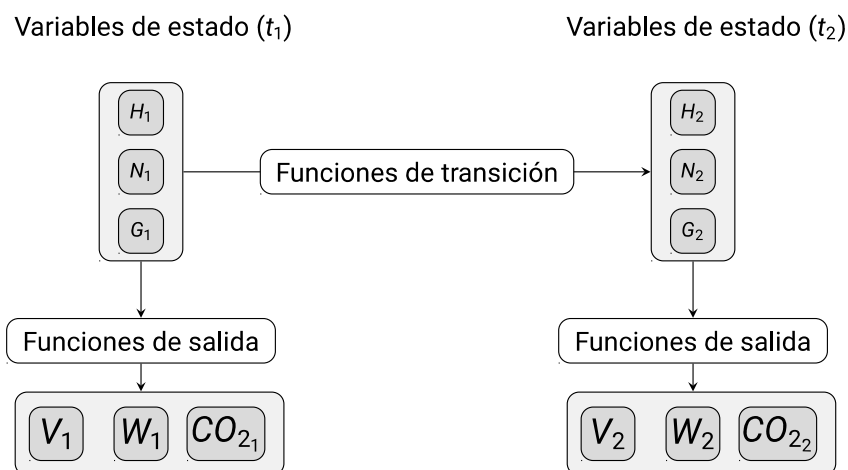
Variables de estado ($t_1$)

Variables de estado ($t_2$)

$H_1$

$N_1$

$G_1$

Funciones de transición

$H_2$

$N_2$

$G_2$

Funciones de salida

Funciones de salida

$V_1$ $W_1$ $CO_{2_1}$

$V_2$ $W_2$ $CO_{2_2}$